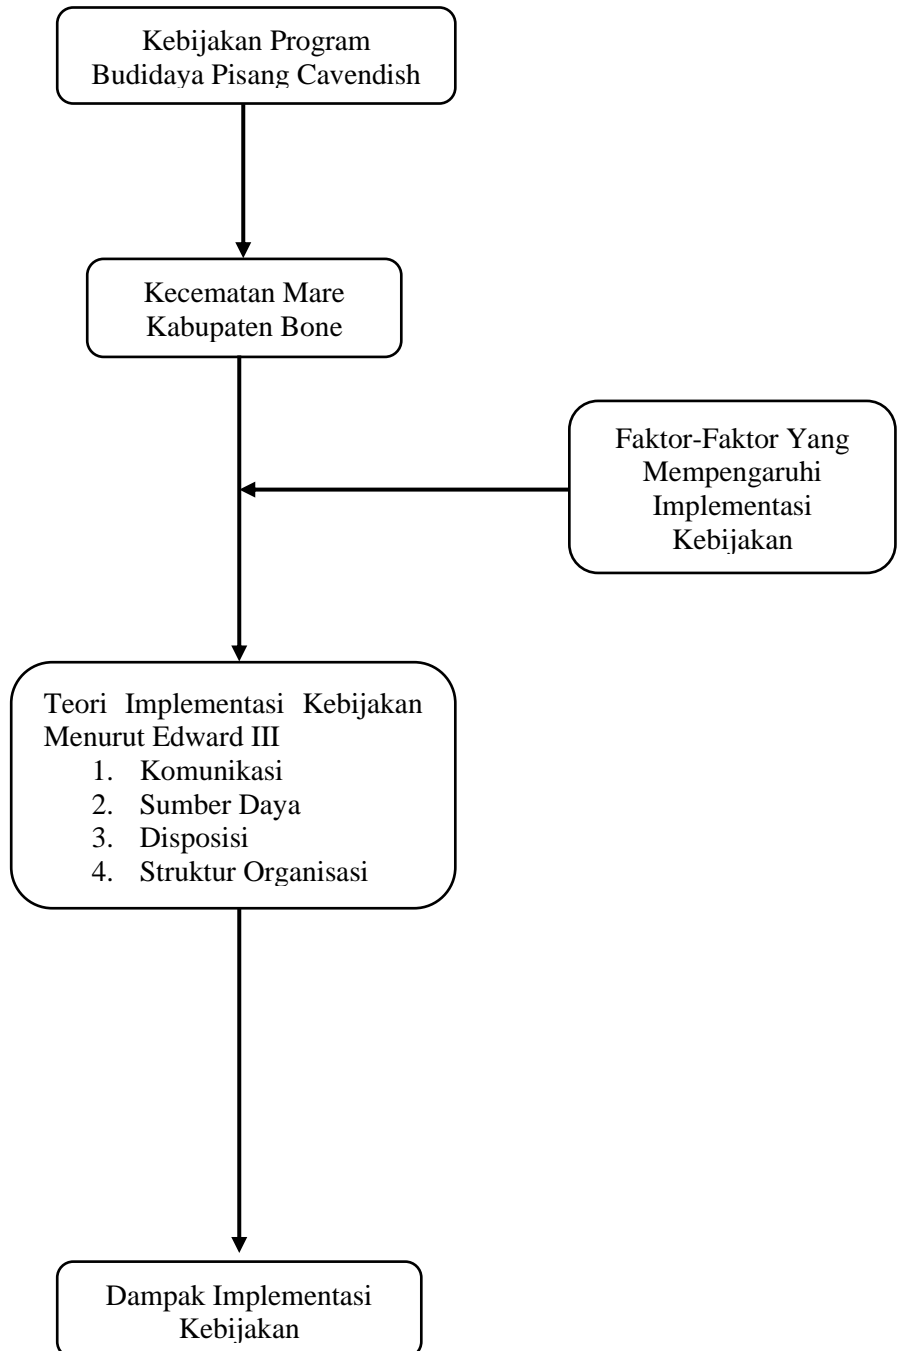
Kebijakan Program Budidaya Pisang Cavendish

Kecematan Mare Kabupaten Bone

Faktor-Faktor Yang Mempengaruhi Implementasi Kebijakan

Teori Implementasi Kebijakan Menurut Edward III
1. Komunikasi
2. Sumber Daya
3. Disposisi
4. Struktur Organisasi

Dampak Implementasi Kebijakan